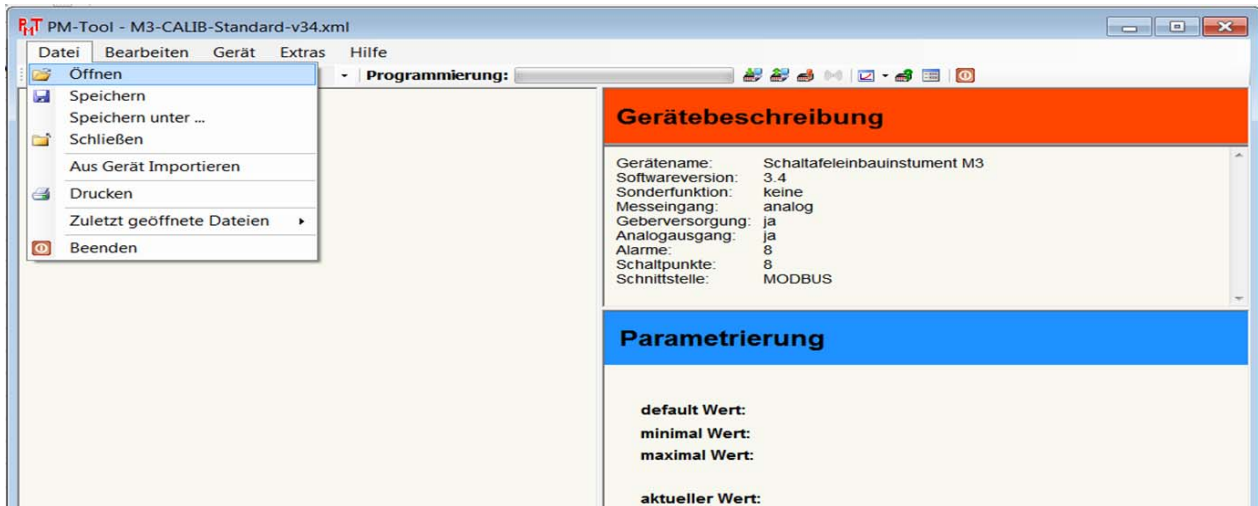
PMT PM-Tool - M3-CALIB-Standard-v34.xml

Datei Bearbeiten Gerät Extras Hilfe

Öffnen
Speichern
Speichern unter ...
Schließen
Aus Gerät Importieren
Drucken
Zuletzt geöffnete Dateien
Beenden

Programmierung:

Gerätebeschreibung

| | |
|---|---|
| Gerätename: | Schaltafeleinbauinstument M3 |
| Softwareversion: | 3.4 |
| Sonderfunktion: | keine |
| Messeingang: | analog |
| Geberversorgung: | ja |
| Analogausgang: | ja |
| Alarme: | 8 |
| Schaltpunkte: | 8 |
| Schnittstelle: | MODBUS |

Parametrierung

default Wert:
minimal Wert:
maximal Wert:

aktueller Wert: